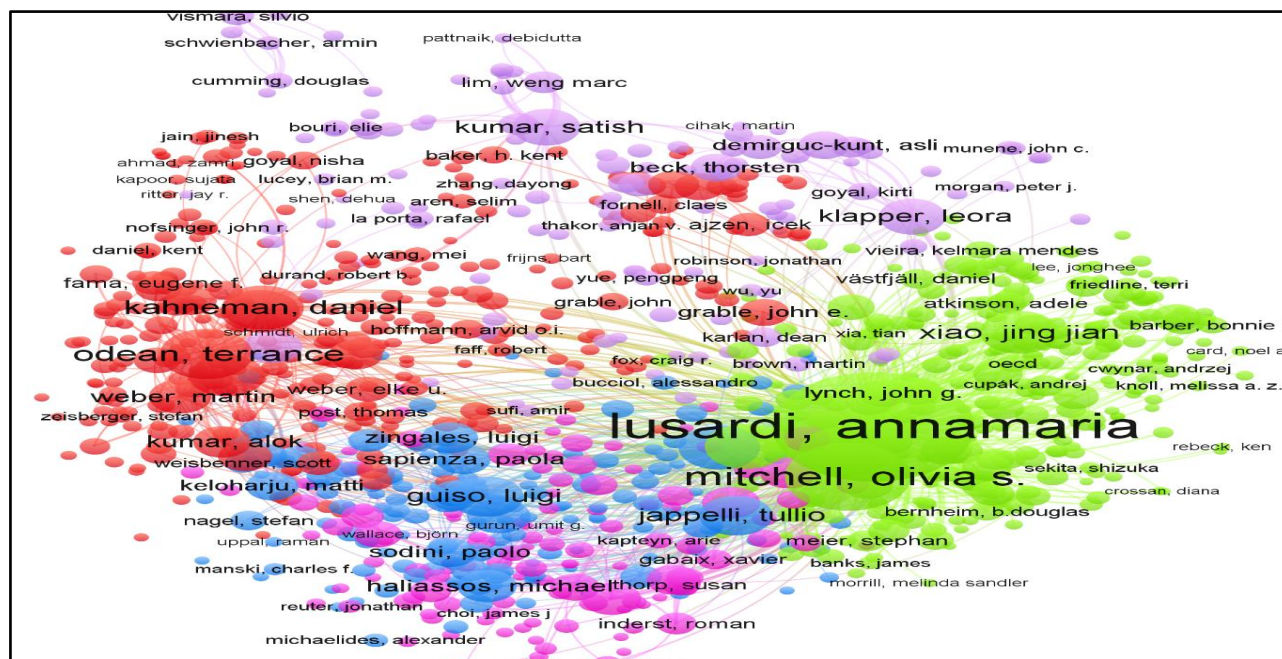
vismara, silvio
schwienbacher, armin
pattnaik, debidutta
cumming, douglas
lim, weng marc
jain, jinesh
bouri, elie
kumar, satish
cihak, martin
ahmad, zamri
goyal, nisha
baker, h. kent
demirguc-kunt, asli
munene, john c.
kapoor, sujata
lucey, brian m.
beck, thorsten
ritter, jay r.
zhang, dayong
goyal, kirti
morgan, peter j.
shen, dehua
aren, selim
fornell, claes
nofsinger, john r.
la porta, rafael
thakor, anjan v.
ajzen, icek
klapper, leora
daniel, kent
wang, mei
frijns, bart
robinson, jonathan
vieira, kelmara mendes
durand, robert b.
yue, pengpeng
lee, jonghee
fama, eugene f.
västfjäll, daniel
friedline, terri
kahneman, daniel
grable, john
wu, yu
atkinson, adele
schmidt, ulrich
hoffmann, arvid o.i.
grable, john e.
xia, tian
xiao, jing jian
barber, bonnie
odean, terrance
faff, robert
karlan, dean
card, noel a
fox, craig r.
brown, martin
oecd
cwynar, andrzej
weber, elke u.
bucciol, alessandro
cupák, andrej
knoll, melissa a. z.
weber, martin
lynch, john g.
zeisberger, stefan
post, thomas
sufi, amir
lusardi, annamaria
zingales, luigi
rebeck, ken
kumar, alok
sapienza, paola
weisbenner, scott
mitchell, olivia s.
sekita, shizuka
keloharju, matti
guiso, luigi
crossan, diana
jappelli, tullio
bernheim, b.douglas
nagel, stefan
gurun, umit g.
uppal, raman
wallace, bjorn
kapteyn, arie
meier, stephan
sodini, paolo
gabaix, xavier
manski, charles f.
banks, james
haliassos, michael
thorp, susan
morrill, melinda sandler
reuter, jonathan
choi, james j
inderst, roman
michaelides, alexander